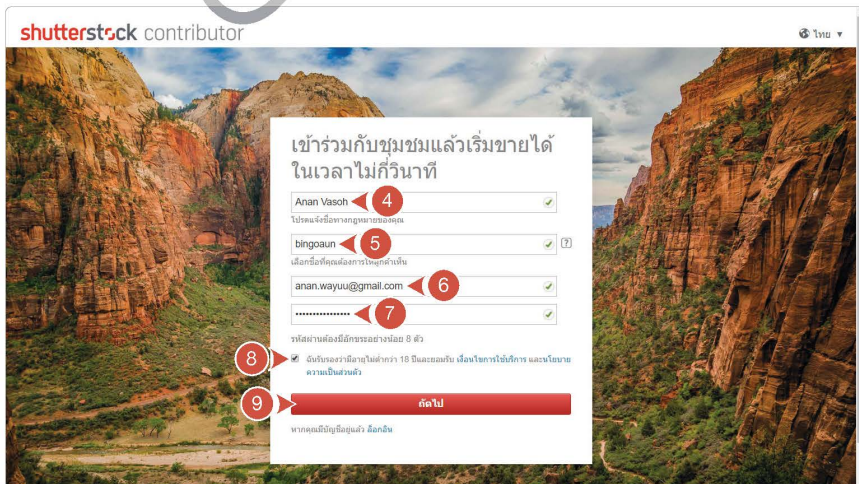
shutterstock contributor

ไทย ▾

เข้าร่วมกับชุมชมแล้วเริ่มขายได้ในเวลาไม่กี่วินาที

Anan Vasoh

4

โปรดแจ้งชื่อทางกฎหมายของคุณ

bingoaun

5

?

เลือกชื่อที่คุณต้องการให้ผู้คนเห็น

anan.wayuu@gmail.com

6

•••••••••••••••

7

รหัสผ่านต้องมีอักขระอย่างน้อย 8 ตัว

8

ฉันรับรองว่ามีอายุไม่ต่ำกว่า 18 ปีและยอมรับ เงื่อนไขการใช้บริการ และนโยบายความเป็นส่วนตัว

9

ถัดไป

หากคุณมีบัญชีอยู่แล้ว ล็อกอิน